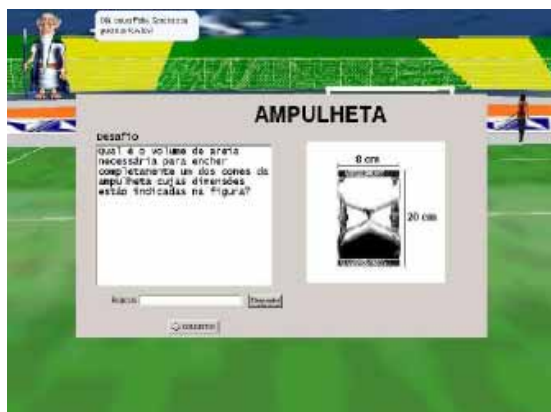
Olá, caro Pitão. Seja bem vindo ao futebol!

AMPULHETA

Desafio

Qual é o volume de areia necessária para encher completamente um dos cones da ampulheta cujas dimensões estão indicadas na figura?

8 cm

20 cm

Resposta: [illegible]

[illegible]